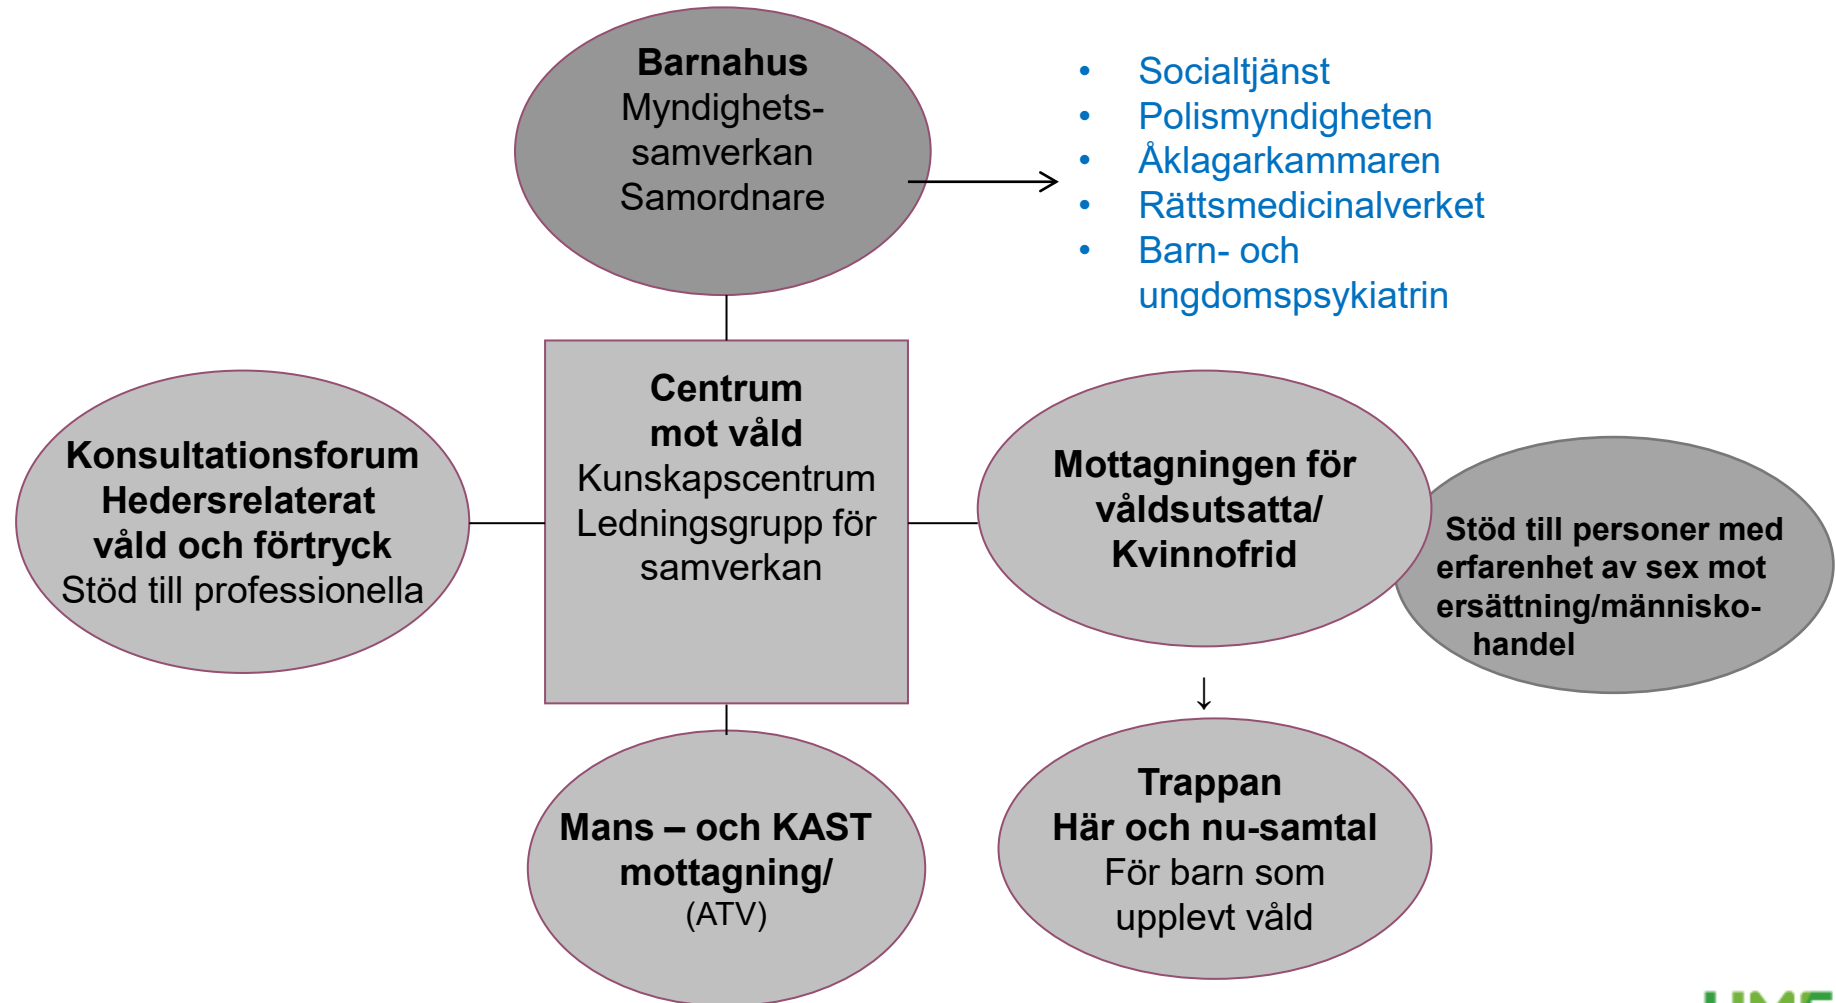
**Barnahus**
Myndighetssamverkan
Samordnare

- Socialtjänst
- Polismyndigheten
- Åklagarkammaren
- Rättsmedicinalverket
- Barn- och ungdomspsykiatrin

**Centrum mot våld**
Kunskapscentrum
Ledningsgrupp för samverkan

**Konsultationsforum Hedersrelaterat våld och förtryck**
Stöd till professionella

**Mottagningen för våldsutsatta/ Kvinnofrid**

**Stöd till personer med erfarenhet av sex mot ersättning/människohandel**

**Mans – och KAST mottagning/**
(ATV)

**Trappan**
**Här och nu-samtal**
För barn som upplevt våld

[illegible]